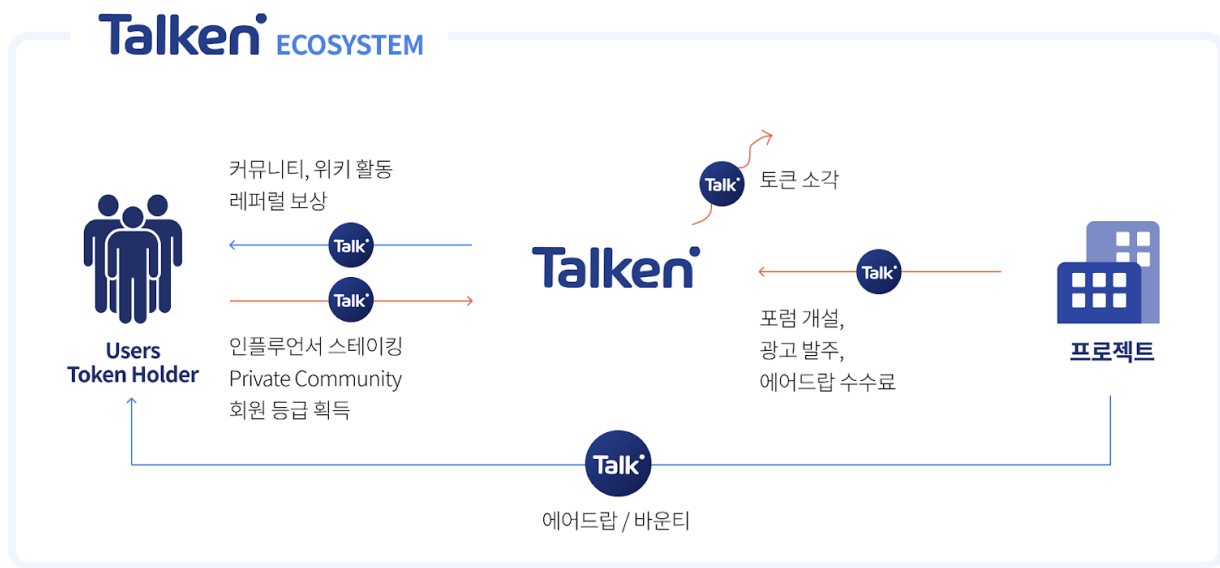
Talken ECOSYSTEM

커뮤니티, 위키 활동
레퍼럴 보상

Talk

Talk

Users
Token Holder

인플루언서 스테이킹
Private Community
회원 등급 획득

Talk
토큰 소각

Talken

Talk

포럼 개설,
광고 발주,
에어드랍 수수료

프로젝트

Talk

에어드랍 / 바운티